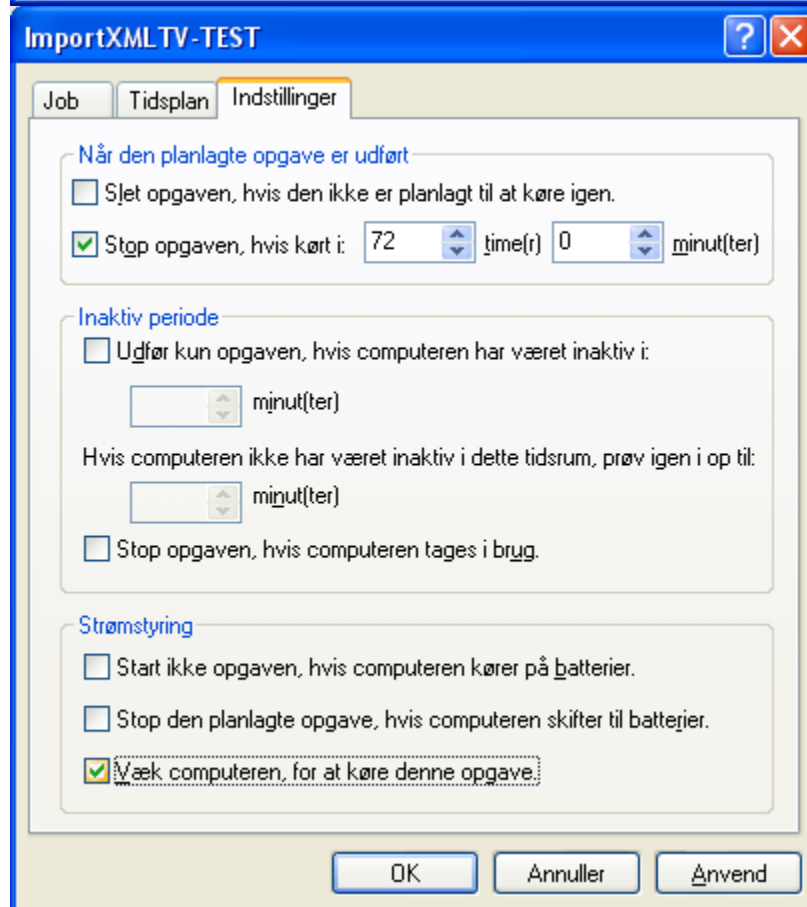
ImportXMLTV-TEST

?

Job Tidsplan Indstillinger

Når den planlagte opgave er udført

Slet opgaven, hvis den ikke er planlagt til at køre igen.

Stop opgaven, hvis kørt i: 72 time(r) 0 minut(ter)

Inaktiv periode

Udfør kun opgaven, hvis computeren har været inaktiv i:

minut(ter)

Hvis computeren ikke har været inaktiv i dette tidsrum, prøv igen i op til:

minut(ter)

Stop opgaven, hvis computeren tages i brug.

Strømstyring

Start ikke opgaven, hvis computeren kører på batterier.

Stop den planlagte opgave, hvis computeren skifter til batterier.

Væk computeren, for at køre denne opgave.

OK Annuller Anvend